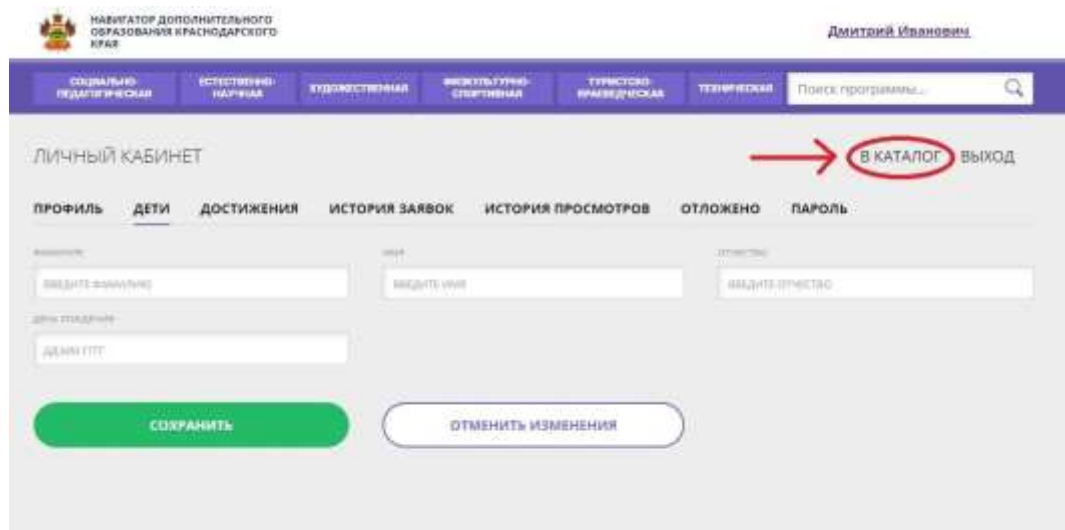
НАВИГАТОР ДОПОЛНИТЕЛЬНОГО ОБРАЗОВАНИЯ КРАСНОДАРСКОГО КРАЯ

Дмитрий Иванович

СОЦИАЛЬНО-ПЕДАГОГИЧЕСКАЯ
ЕСТЕСТВЕННО-НАУЧНАЯ
ХУДОЖЕСТВЕННАЯ
ФИЗКУЛЬТУРНО-СПОРТИВНАЯ
ТУРИСТСКО-КРАЕВЕДЧЕСКАЯ
ТЕХНИЧЕСКАЯ
Поиск программы...

ЛИЧНЫЙ КАБИНЕТ

В КАТАЛОГ ВЫХОД

ПРОФИЛЬ ДЕТИ ДОСТИЖЕНИЯ ИСТОРИЯ ЗАЯВОК ИСТОРИЯ ПРОСМОТРОВ ОТЛОЖЕНО ПАРОЛЬ

ФАМИЛИЯ
ВВЕДИТЕ ФАМИЛИЮ
ИМЯ
ВВЕДИТЕ ИМЯ
ОТЧЕСТВО
ВВЕДИТЕ ОТЧЕСТВО
ДЕНЬ РОЖДЕНИЯ
ДД.ММ.ГГГГ

СОХРАНИТЬ
ОТМЕНИТЬ ИЗМЕНЕНИЯ